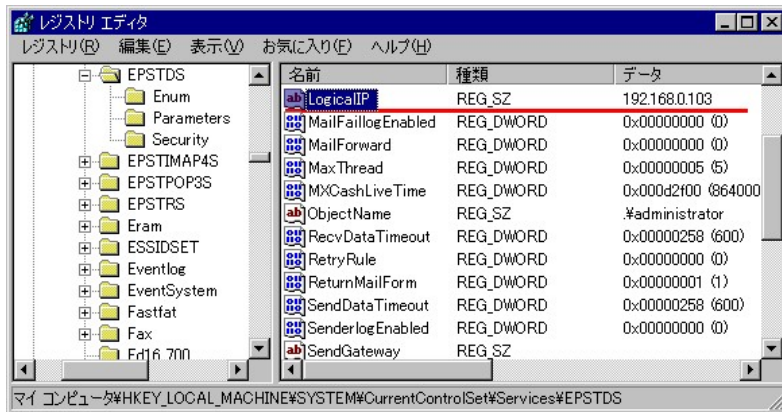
レジストリ エディタ

レジストリ(R) 編集(E) 表示(V) お気に入り(F) ヘルプ(H)

EPSTDS
Enum
Parameters
Security
EPSTIMAP4S
EPSTPOP3S
EPSTRS
Eram
ESSIDSET
Eventlog
EventSystem
Fastfat
Fax
Fd16 700

| 名前 | 種類 | データ |
|---|---|---|
| LogicalIP | REG_SZ | 192.168.0.103 |
| MailFaillogEnabled | REG_DWORD | 0x00000000 (0) |
| MailForward | REG_DWORD | 0x00000000 (0) |
| MaxThread | REG_DWORD | 0x00000005 (5) |
| MXCashLiveTime | REG_DWORD | 0x000d2f00 (864000 |
| ObjectName | REG_SZ | .¥administrator |
| RecvDataTimeout | REG_DWORD | 0x00000258 (600) |
| RetryRule | REG_DWORD | 0x00000000 (0) |
| ReturnMailForm | REG_DWORD | 0x00000001 (1) |
| SendDataTimeout | REG_DWORD | 0x00000258 (600) |
| SenderlogEnabled | REG_DWORD | 0x00000000 (0) |
| SendGateway | REG_SZ | |

マイ コンピュータ¥HKEY_LOCAL_MACHINE¥SYSTEM¥CurrentControlSet¥Services¥EPSTDS